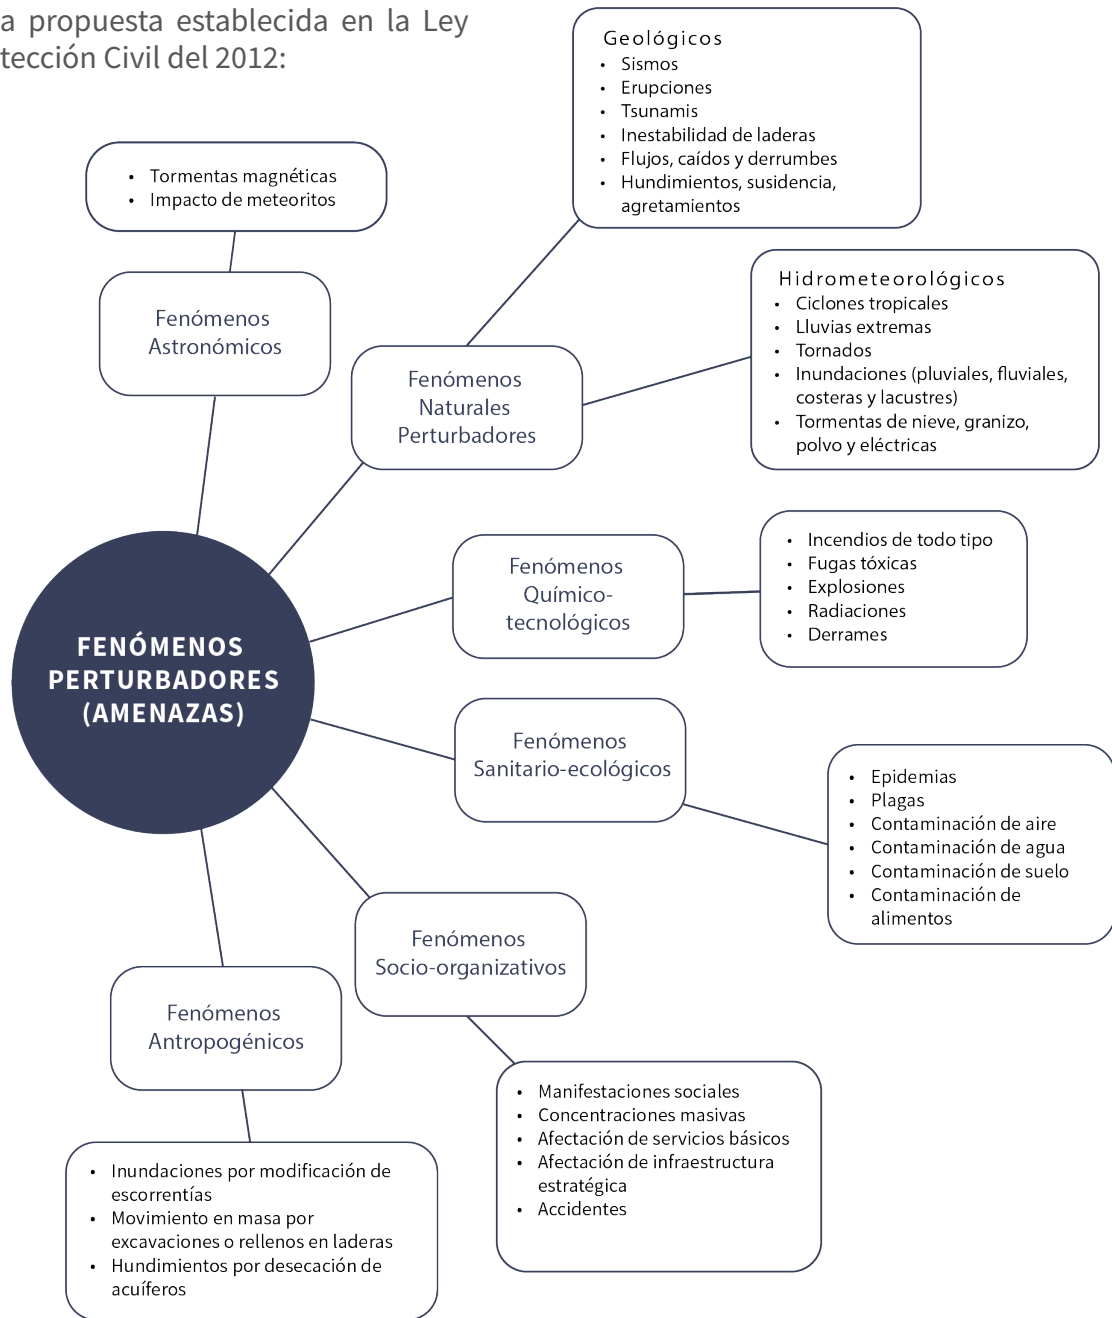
a propuesta establecida en la Ley tección Civil del 2012:

Geológicos
- Sismos
- Erupciones
- Tsunamis
- Inestabilidad de laderas
- Flujos, caídos y derrumbes
- Hundimientos, susidencia, agretamientos

- Tormentas magnéticas
- Impacto de meteoritos

Fenómenos Astronómicos

Hidrometeorológicos
- Ciclones tropicales
- Lluvias extremas
- Tornados
- Inundaciones (pluviales, fluviales, costeras y lacustres)
- Tormentas de nieve, granizo, polvo y eléctricas

Fenómenos Naturales Perturbadores

Fenómenos Químico-tecnológicos

- Incendios de todo tipo
- Fugas tóxicas
- Explosiones
- Radiaciones
- Derrames

FENÓMENOS PERTURBADORES (AMENAZAS)

Fenómenos Sanitario-ecológicos

- Epidemias
- Plagas
- Contaminación de aire
- Contaminación de agua
- Contaminación de suelo
- Contaminación de alimentos

Fenómenos Socio-organizativos

Fenómenos Antropogénicos

- Manifestaciones sociales
- Concentraciones masivas
- Afectación de servicios básicos
- Afectación de infraestructura estratégica
- Accidentes

- Inundaciones por modificación de escorrentías
- Movimiento en masa por excavaciones o rellenos en laderas
- Hundimientos por desecación de acuíferos